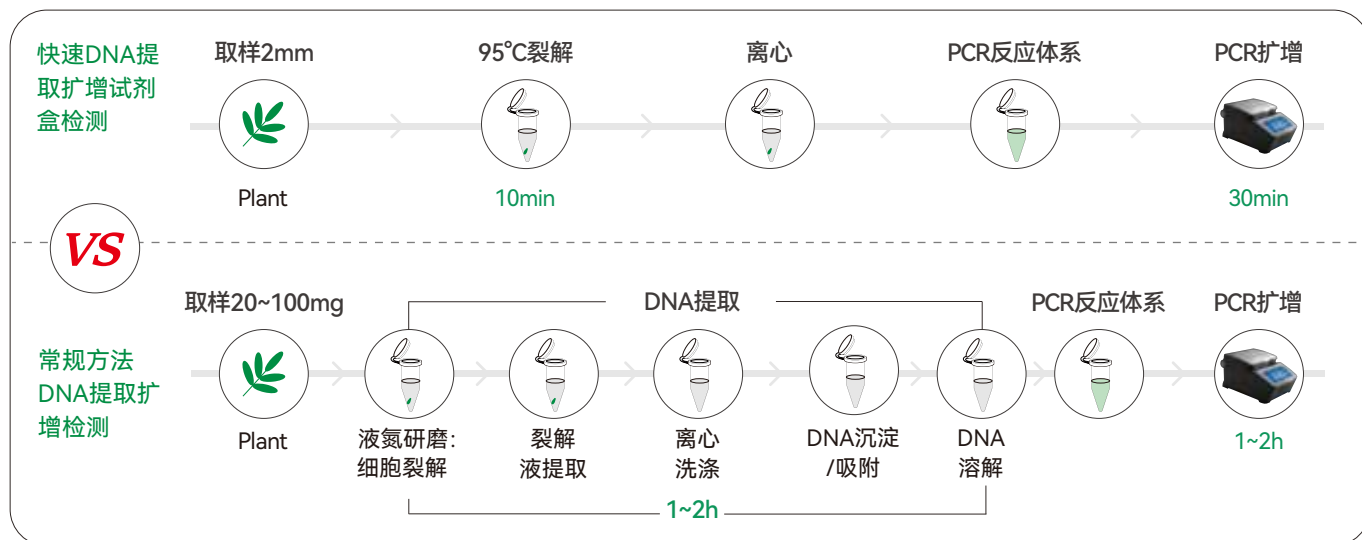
快速DNA提取扩增试剂盒检测

取样2mm

Plant

95℃裂解

10min

离心

PCR反应体系

PCR扩增

30min

VS

常规方法DNA提取扩增检测

取样20~100mg

Plant

DNA提取

液氮研磨:细胞裂解

裂解液提取

离心洗涤

DNA沉淀/吸附

DNA溶解

1~2h

PCR反应体系

PCR扩增

1~2h